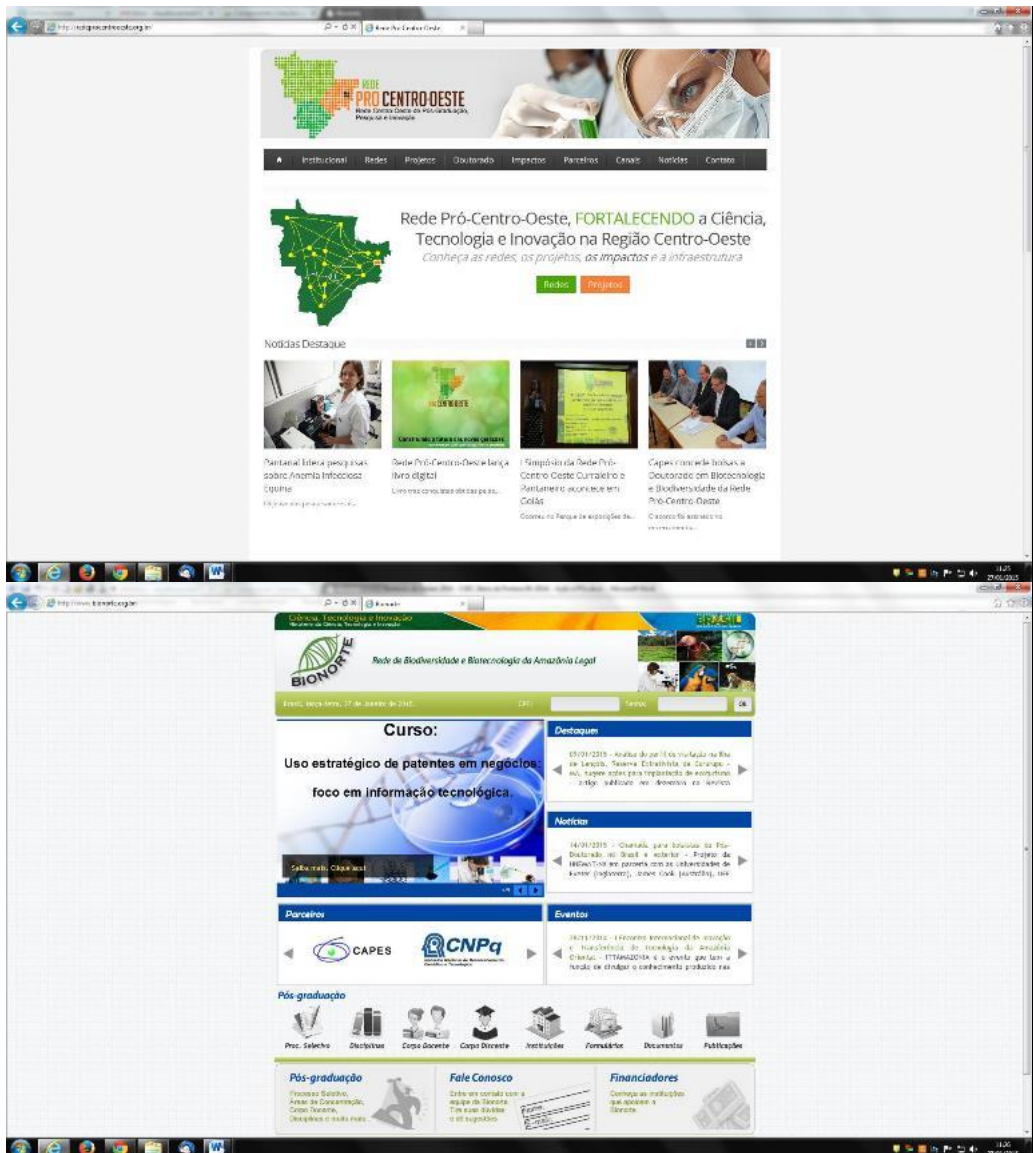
http://redeprocentrooeste.org.br/

Rede Pró-Centro-Oeste

REDE PRO CENTRO OESTE
Rede Centro-Oeste de Pós-Graduação, Pesquisa e Inovação

Institucional Redes Projetos Doutorado Impactos Parceiros Canais Notícias Contato

Rede Pró-Centro-Oeste, FORTALECENDO a Ciência, Tecnologia e Inovação na Região Centro-Oeste
Conheça as redes, os projetos, os impactos e a infraestrutura

Redes Projetos

Notícias Destaque

Pantanal lidera pesquisas sobre Anemia Infecciosa Equina
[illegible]

Rede Pró-Centro-Oeste lança livro digital
Livro traz conquistas obtidas pela...

I Simpósio da Rede Pró-Centro-Oeste Cerrado e Pantanal acontece em Goiás
Ocorreu no Parque de exposições da...

Capes concede bolsas a Doutorado em Biotecnologia e Biodiversidade da Rede Pró-Centro-Oeste
O acordo foi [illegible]

11:25
27/01/2015

http://www.bionorte.org.br/

Bionorte

Ciência, Tecnologia e Inovação

BIONORTE
Rede de Biodiversidade e Biotecnologia da Amazônia Legal

Brasil, terça-feira, 27 de Janeiro de 2015.
CPF: Senha: OK

Curso:
Uso estratégico de patentes em negócios:
foco em informação tecnológica.
Saiba mais. Clique aqui!

Destaques
09/01/2015 - Análise do perfil da produção na Ilha de Lenatu, Reserva Extrativista do Curuçuga - a(t), sugere ações para implantação de ecoturismo - Artigo publicado em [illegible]

Notícias
14/01/2015 - Chamada para bolsistas de Pós-Doutorado no Brasil e exterior - Projeto da BIONORTE em parceria com as Universidades de Exeter (Inglaterra), James Cook (Austrália), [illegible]

Parceiros
CAPES
CNPq

Eventos
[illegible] - I Encontro Internacional de Inovação e Transferência de Tecnologia da Amazônia Oriental - ITTAMAZÔNIA é o evento que tem a função de divulgar o conhecimento produzido nas

Pós-graduação
Proc. Seletivo Disciplinas Corpo Docente Corpo Discente Instituições Formulários Documentos Publicações

Pós-graduação
Processo Seletivo, Áreas de Concentração, Corpo Docente, Disciplinas e muito mais...

Fale Conosco
Entre em contato com a equipe da Bionorte. Tire suas dúvidas e dê sugestões.

Financiadores
Conheça as instituições que apoiam a Bionorte.

11:26